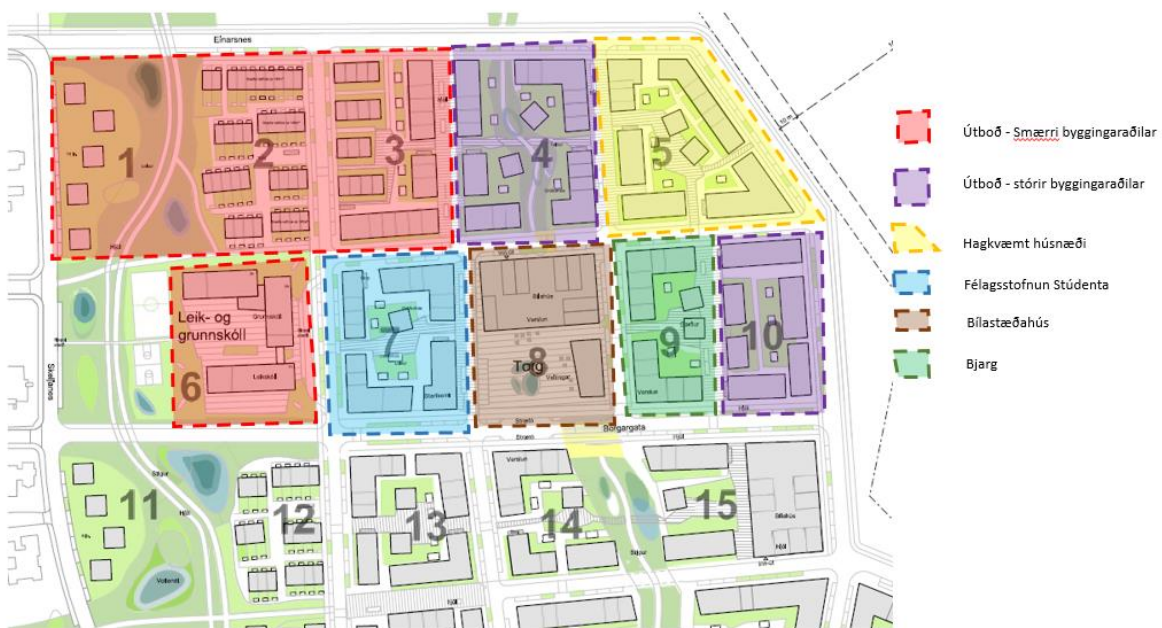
Einarsnes

1

2

3

4

5

Leik- og grunnskóli

6

7

8

Torg

9

10

Borgargata

Skildinganes

11

12

13

14

15

Útboð - Smærri byggingaraðilar

Útboð - stórir byggingaraðilar

Hagkvæmt húsnæði

Félagsstofnun Stúdenta

Bílastæðahús

Bjarg